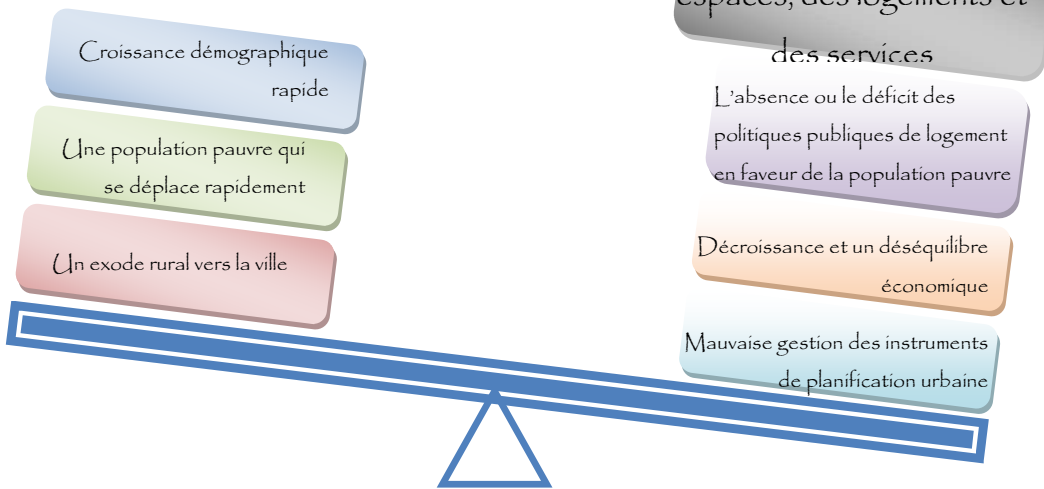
Croissance démographique rapide

Une population pauvre qui se déplace rapidement

Un exode rural vers la ville

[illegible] des logements et des services

L'absence ou le déficit des politiques publiques de logement en faveur de la population pauvre

Décroissance et un déséquilibre économique

Mauvaise gestion des instruments de planification urbaine